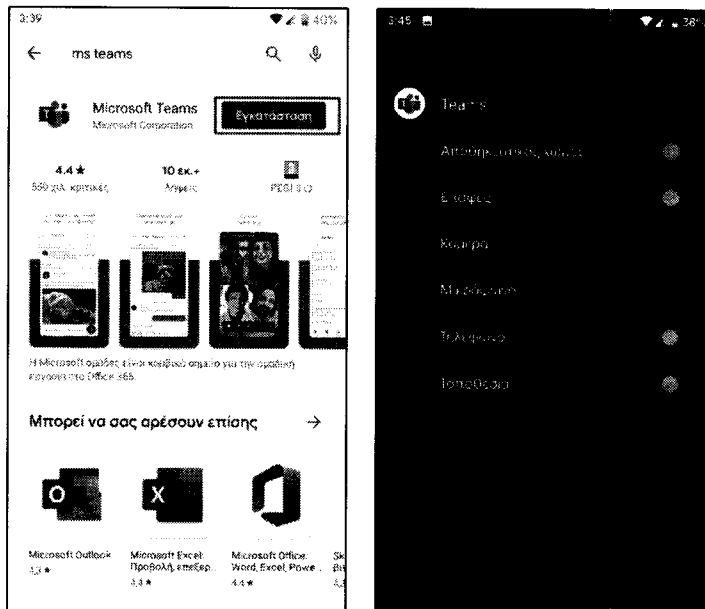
3:39 40%

ms teams

Microsoft Teams
Microsoft Corporation
Εγκατάσταση

4.4 ★
550 χιλ. κριτικές

10 εκ.+
Λήψεις

PEGI 3

Η Microsoft ομάδες είναι κοινόχρηστο σημείο για την ομαδική εργασία στο Office 365.

Μπορεί να σας αρέσουν επίσης

Microsoft Outlook
4,3 ★

Microsoft Excel: Προβολή, επεξερ...
4,4 ★

Microsoft Office: Word, Excel, Powe...
4,4 ★

Sk
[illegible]

3:45 38%

Teams

Αποθηκευτικός χώρος

Επαφές

Κάμερα

Μικρόφωνο

Τηλέφωνο

Τοποθεσία